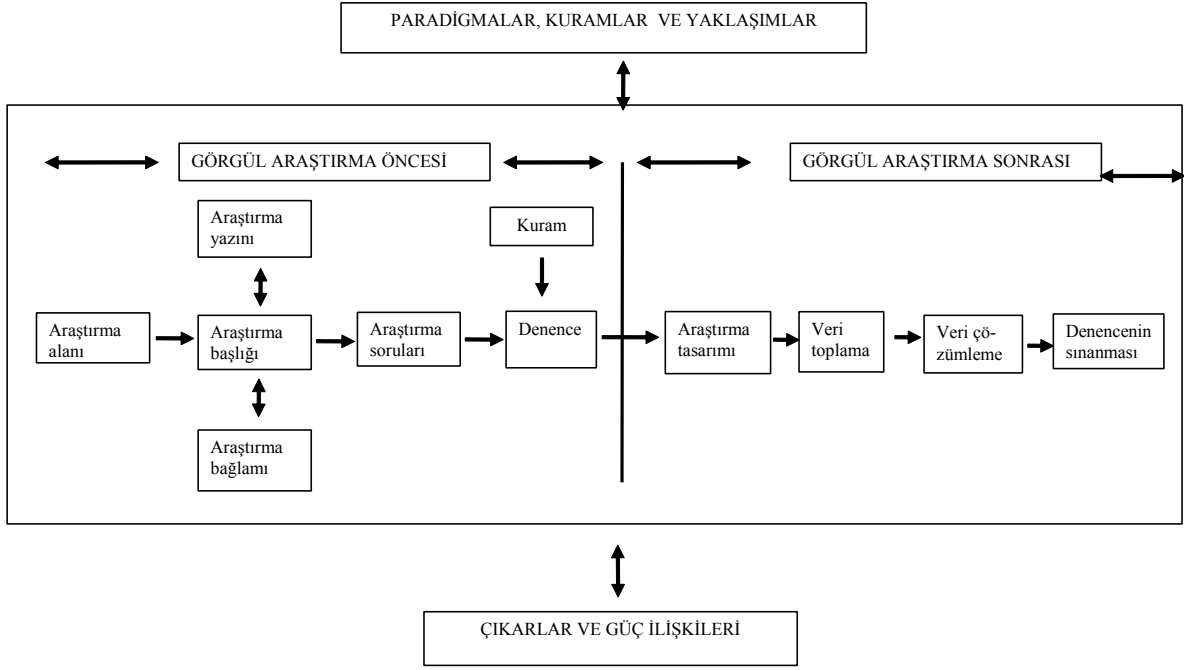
PARADİGMALAR, KURAMLAR VE YAKLAŞIMLAR

GÖRGÜL ARAŞTIRMA ÖNCESİ

GÖRGÜL ARAŞTIRMA SONRASI

Araştırma yazını

Kuram

Araştırma alanı

Araştırma başlığı

Araştırma soruları

Denence

Araştırma tasarımı

Veri toplama

Veri çözümleme

Denencenin sınanması

Araştırma bağlamı

ÇIKARLAR VE GÜÇ İLİŞKİLERİ